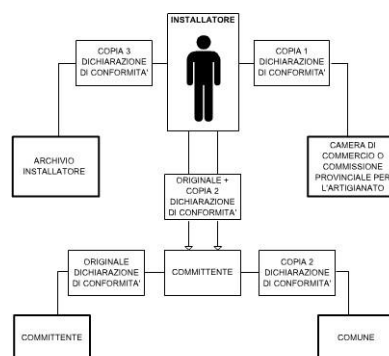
INSTALLATORE

COPIA 3 DICHIARAZIONE DI CONFORMITA'

COPIA 1 DICHIARAZIONE DI CONFORMITA'

ARCHIVIO INSTALLATORE

CAMERA DI COMMERCIO O COMMISSIONE PROVINCIALE PER L'ARTIGIANATO

ORIGINALE + COPIA 2 DICHIARAZIONE DI CONFORMITA'

ORIGINALE DICHIARAZIONE DI CONFORMITA'

COMMITTENTE

COPIA 2 DICHIARAZIONE DI CONFORMITA'

COMMITTENTE

COMUNE